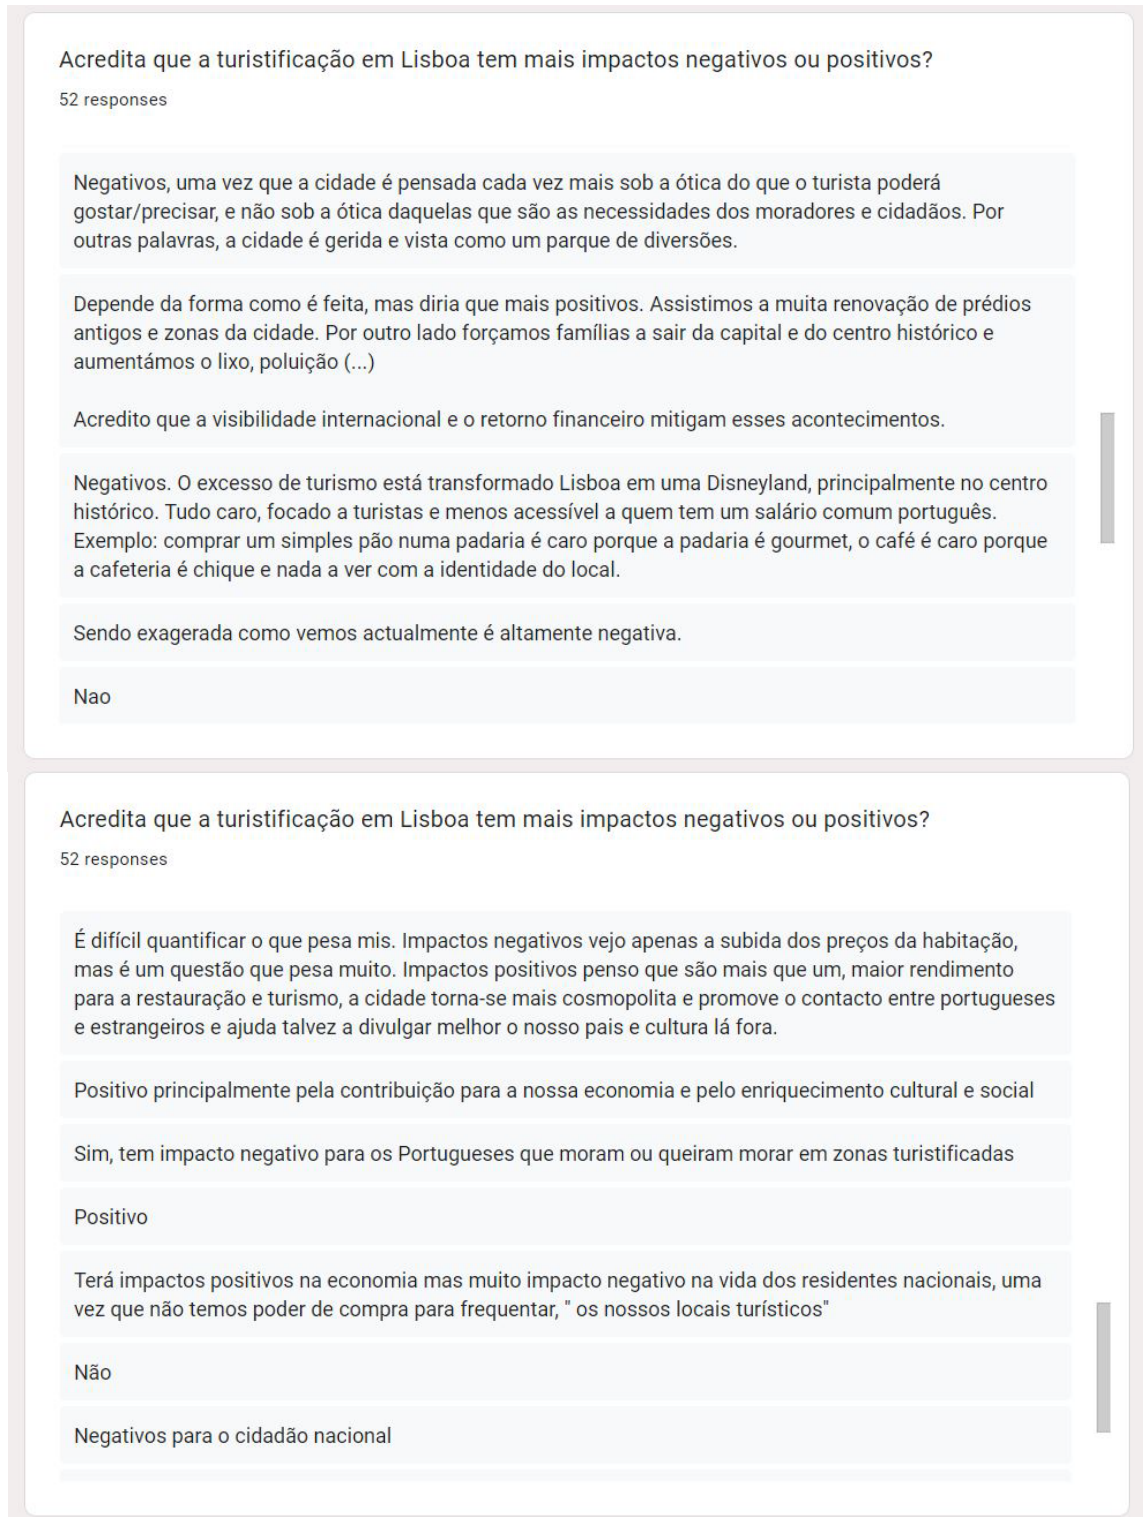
Acredita que a turistificação em Lisboa tem mais impactos negativos ou positivos?
52 responses

Negativos, uma vez que a cidade é pensada cada vez mais sob a ótica do que o turista poderá gostar/precisar, e não sob a ótica daquelas que são as necessidades dos moradores e cidadãos. Por outras palavras, a cidade é gerida e vista como um parque de diversões.

Depende da forma como é feita, mas diria que mais positivos. Assistimos a muita renovação de prédios antigos e zonas da cidade. Por outro lado forçamos famílias a sair da capital e do centro histórico e aumentámos o lixo, poluição (...)

Acredito que a visibilidade internacional e o retorno financeiro mitigam esses acontecimentos.

Negativos. O excesso de turismo está transformado Lisboa em uma Disneyland, principalmente no centro histórico. Tudo caro, focado a turistas e menos acessível a quem tem um salário comum português. Exemplo: comprar um simples pão numa padaria é caro porque a padaria é gourmet, o café é caro porque a cafeteria é chique e nada a ver com a identidade do local.

Sendo exagerada como vemos actualmente é altamente negativa.

Nao

Acredita que a turistificação em Lisboa tem mais impactos negativos ou positivos?
52 responses

É difícil quantificar o que pesa mis. Impactos negativos vejo apenas a subida dos preços da habitação, mas é um questão que pesa muito. Impactos positivos penso que são mais que um, maior rendimento para a restauração e turismo, a cidade torna-se mais cosmopolita e promove o contacto entre portugueses e estrangeiros e ajuda talvez a divulgar melhor o nosso pais e cultura lá fora.

Positivo principalmente pela contribuição para a nossa economia e pelo enriquecimento cultural e social

Sim, tem impacto negativo para os Portugueses que moram ou queiram morar em zonas turistificadas

Positivo

Terá impactos positivos na economia mas muito impacto negativo na vida dos residentes nacionais, uma vez que não temos poder de compra para frequentar, " os nossos locais turísticos"

Não

Negativos para o cidadão nacional